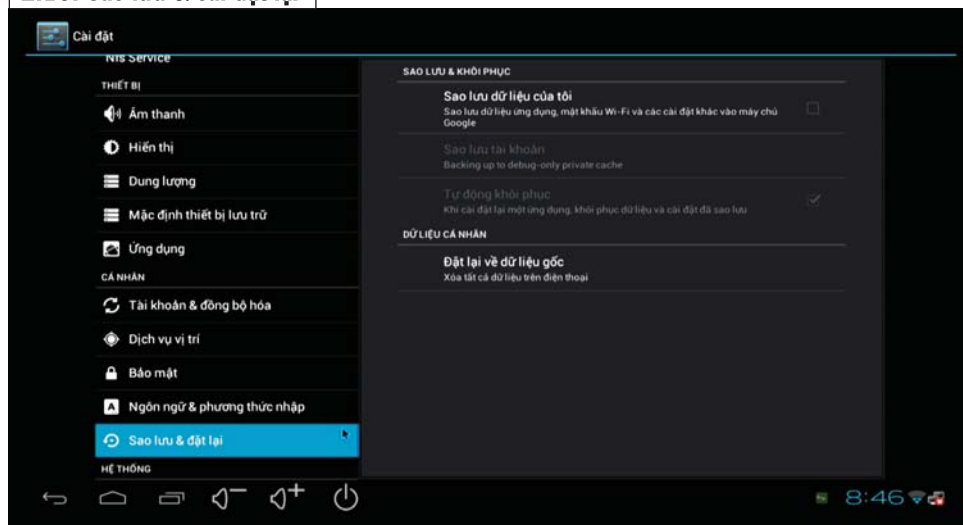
Cài đặt

Nfs Service

THIẾT BỊ

Âm thanh

Hiển thị

Dung lượng

Mặc định thiết bị lưu trữ

Ứng dụng

CÁ NHÂN

Tài khoản & đồng bộ hóa

Dịch vụ vị trí

Bảo mật

Ngôn ngữ & phương thức nhập

Sao lưu & đặt lại

HỆ THỐNG

SAO LƯU & KHÔI PHỤC

Sao lưu dữ liệu của tôi
Sao lưu dữ liệu ứng dụng, mật khẩu Wi-Fi và các cài đặt khác vào máy chủ Google

Sao lưu tài khoản
Backing up to debug-only private cache

Tự động khôi phục
Khi cài đặt lại một ứng dụng, khôi phục dữ liệu và cài đặt đã sao lưu

DỮ LIỆU CÁ NHÂN

Đặt lại về dữ liệu gốc
Xóa tất cả dữ liệu trên điện thoại

8:46